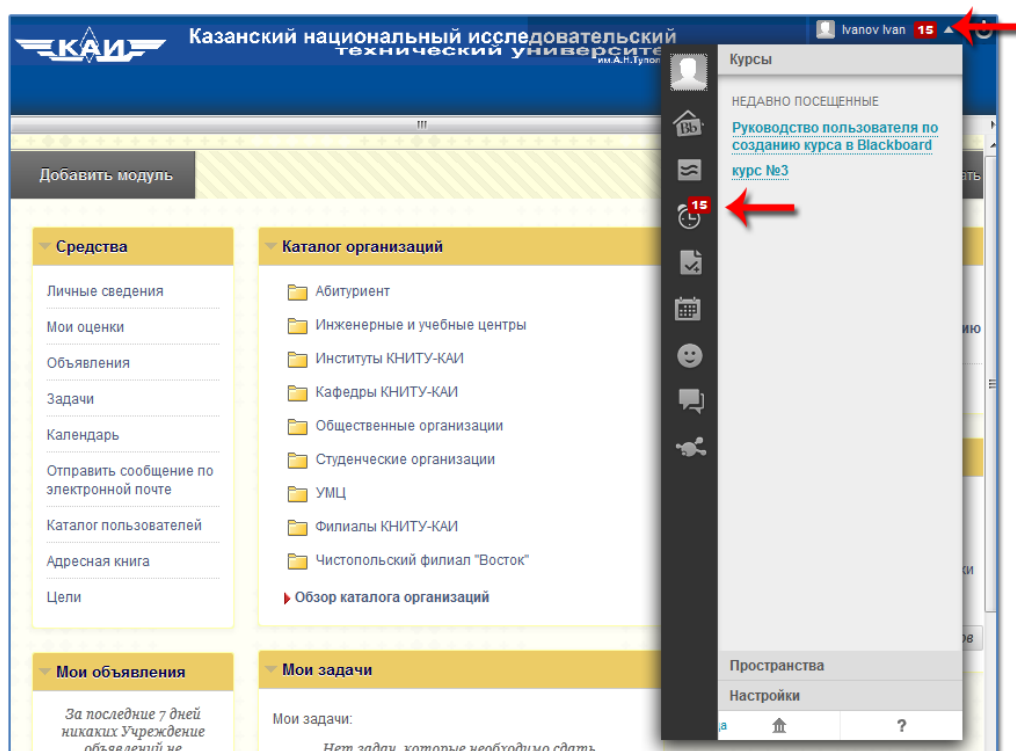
КАИ

Казанский национальный исследовательский технический университет им.А.Н.Тупол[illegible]

Ivanov Ivan 15

Добавить модуль

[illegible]ать

Средства

Личные сведения

Мои оценки

Объявления

Задачи

Календарь

Отправить сообщение по электронной почте

Каталог пользователей

Адресная книга

Цели

Каталог организаций

Абитуриент

Инженерные и учебные центры

Институты КНИТУ-КАИ

Кафедры КНИТУ-КАИ

Общественные организации

Студенческие организации

УМЦ

Филиалы КНИТУ-КАИ

Чистопольский филиал "Восток"

Обзор каталога организаций

Мои объявления

За последние 7 дней никаких Учреждение объявлений не

Мои задачи

Мои задачи:

Нет задач, которые необходимо сдать

Bb

15

Курсы

НЕДАВНО ПОСЕЩЕННЫЕ

Руководство пользователя по созданию курса в Blackboard

курс №3

Пространства

Настройки

?